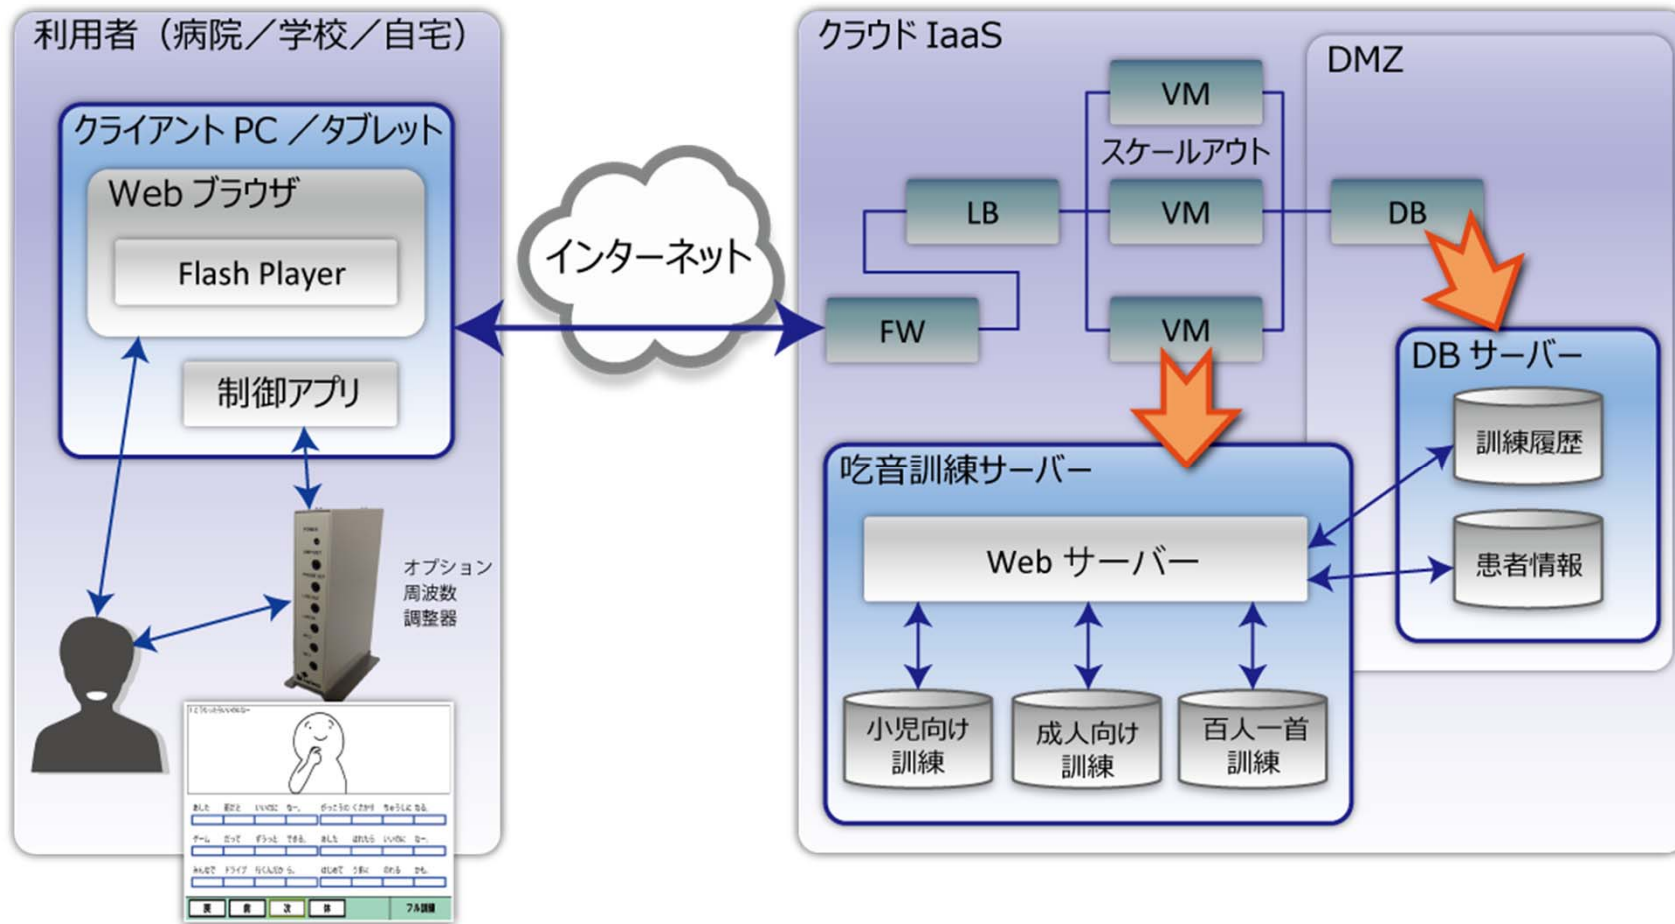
利用者（病院／学校／自宅）

クライアント PC ／タブレット

Web ブラウザ

Flash Player

制御アプリ

オプション
周波数
調整器

インターネット

クラウド IaaS

DMZ

VM

スケールアウト

LB

VM

DB

FW

VM

DB サーバー

訓練履歴

患者情報

吃音訓練サーバー

Web サーバー

小児向け
訓練

成人向け
訓練

百人一首
訓練